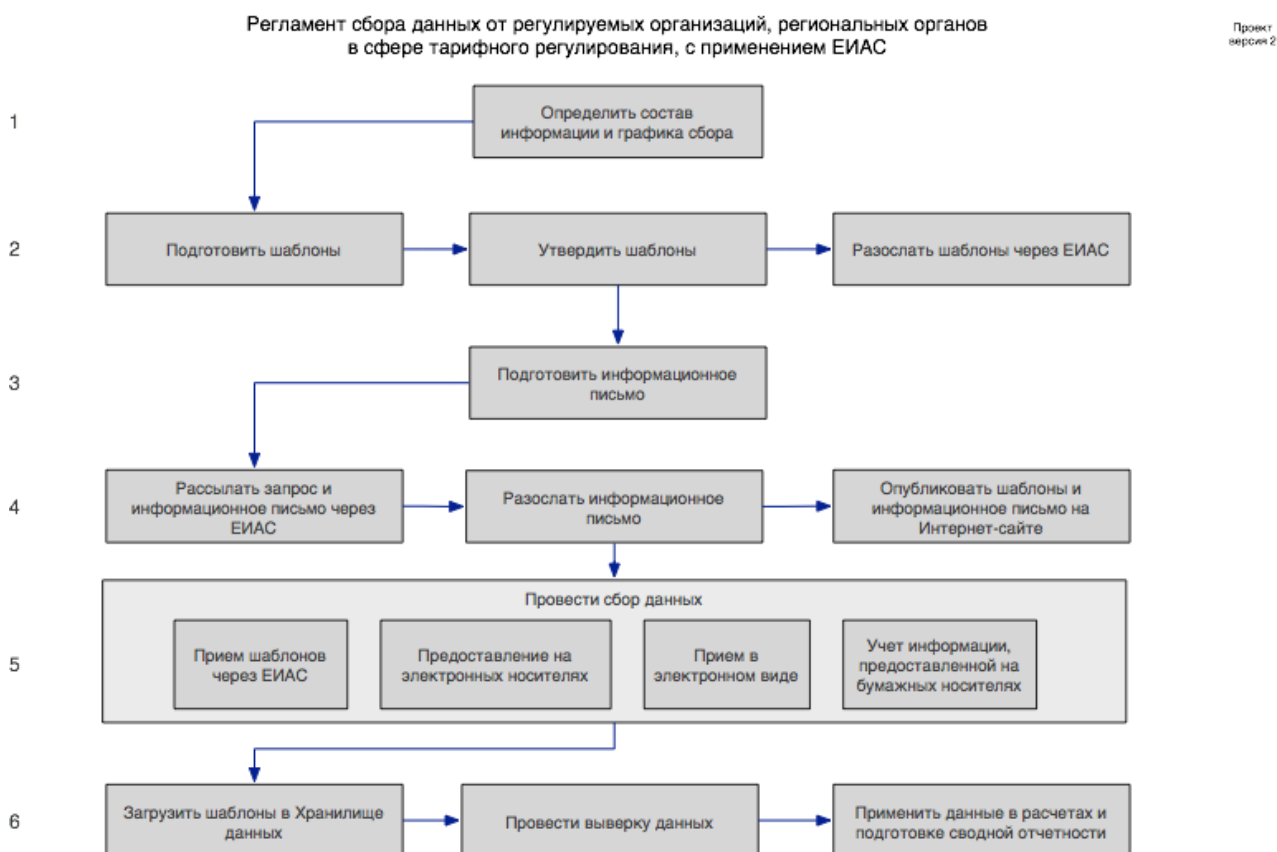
Регламент сбора данных от регулируемых организаций, региональных органов в сфере тарифного регулирования, с применением ЕИАС

Проект версия 2

1

Определить состав информации и графика сбора

2

Подготовить шаблоны

Утвердить шаблоны

Разослать шаблоны через ЕИАС

3

Подготовить информационное письмо

4

Рассылать запрос и информационное письмо через ЕИАС

Разослать информационное письмо

Опубликовать шаблоны и информационное письмо на Интернет-сайте

5

Провести сбор данных

Прием шаблонов через ЕИАС

Предоставление на электронных носителях

Прием в электронном виде

Учет информации, предоставленной на бумажных носителях

6

Загрузить шаблоны в Хранилище данных

Провести выверку данных

Применить данные в расчетах и подготовке сводной отчетности